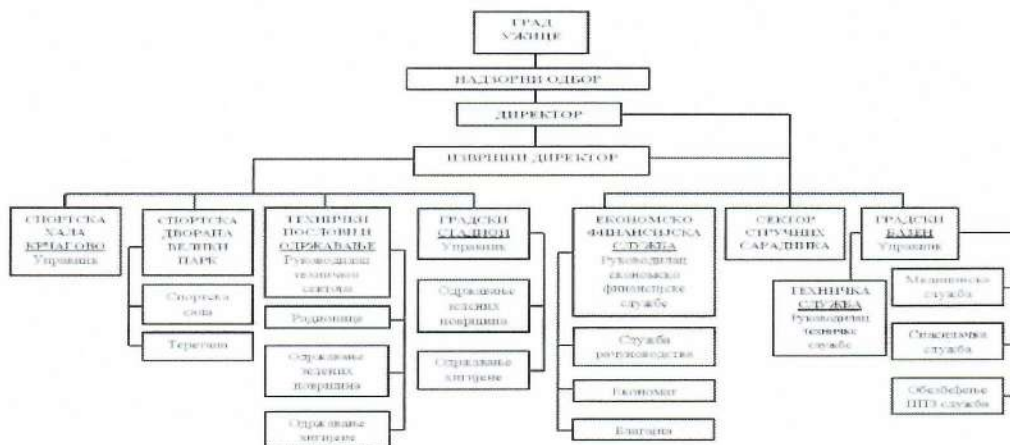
ГРАД УЖИЦЕ

НАДЗОРНИ ОДБОР

ДИРЕКТОР

ИЗВРШНИ ДИРЕКТОР

СПОРТСКА ХАЛА КРЧАГОВО
Управник

СПОРТСКА ДВОРАНА ВЕЛИКИ ПАРК

Спортска сала

Терени

ТЕХНИЧКИ ПОСЛОВИ И ОДРЖАВАЊЕ
Руководилац техничког сектора

Радионице

Одржавање зелених површина

Одржавање хигијене

ГРАДСКИ СТАДИОН
Управник

Одржавање зелених површина

Одржавање хигијене

ЕКОНОМСКО ФИНАНСИЈСКА СЛУЖБА
Руководилац економско финансијске службе

Служба рачуноводства

Економат

Благајна

СЕКТОР СТРУЧНИХ САРАДНИКА

ГРАДСКИ БАЗЕН
Управник

ТЕХНИЧКА СЛУЖБА
Руководилац техничке службе

Медицинска служба

Спасилачка служба

Обезбеђење ППЗ служба